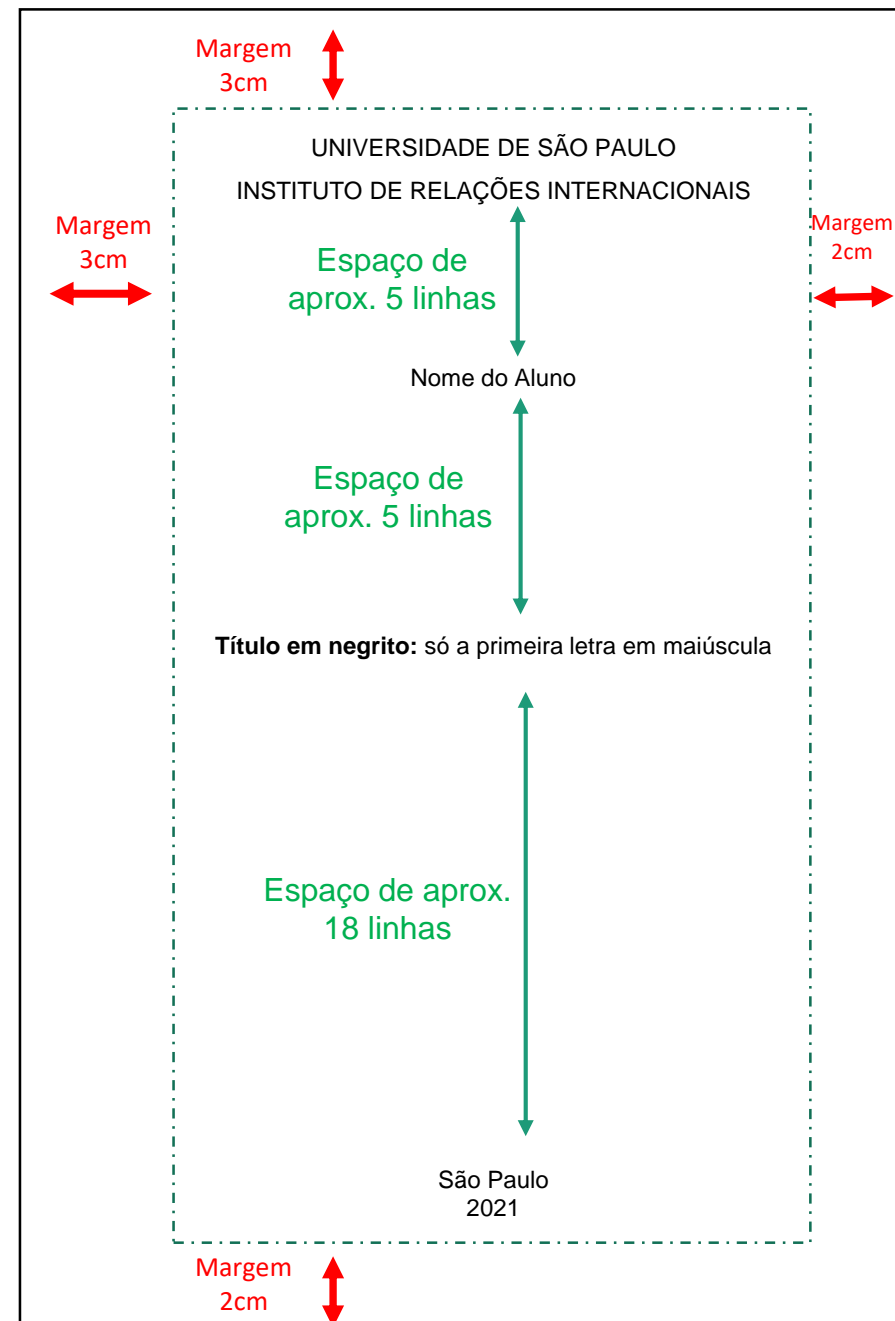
Margem
3cm

UNIVERSIDADE DE SÃO PAULO

INSTITUTO DE RELAÇÕES INTERNACIONAIS

Margem
3cm

Margem
2cm

Espaço de
aprox. 5 linhas

Nome do Aluno

Espaço de
aprox. 5 linhas

**Título em negrito:** só a primeira letra em maiúscula

Espaço de aprox.
18 linhas

São Paulo
2021

Margem
2cm